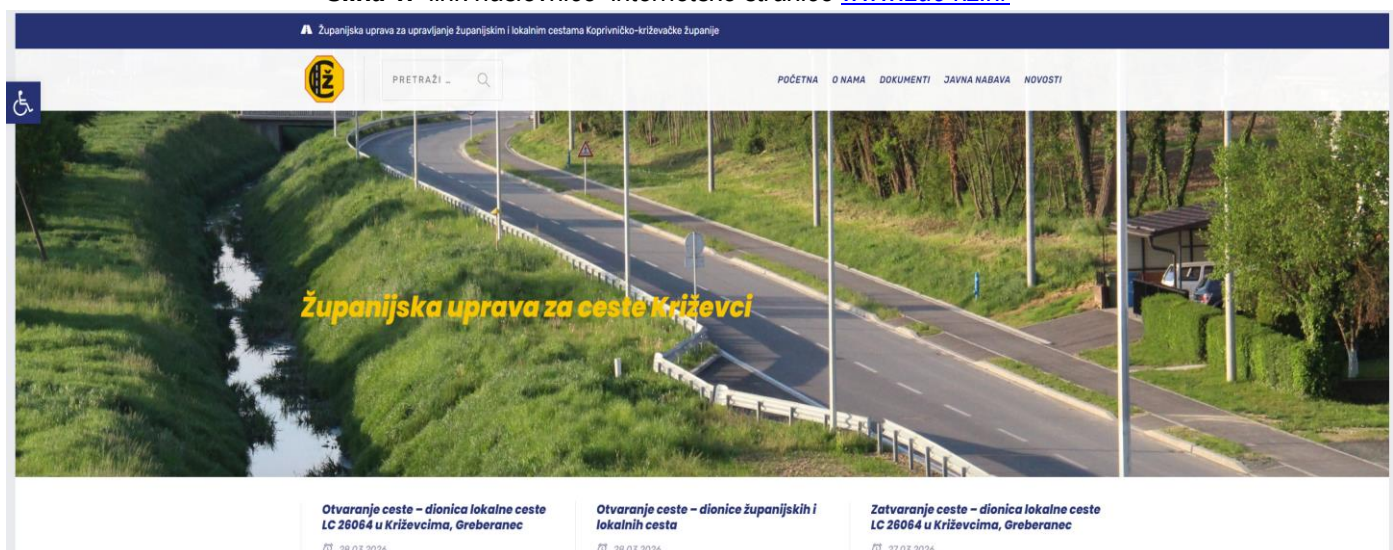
Slika 1. Izrad naslovnice internetske stranice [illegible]

Županijska uprava za upravljanje županijskim i lokalnim cestama Koprivničko-križevačke županije

PRETRAŽI ...

POČETNA O NAMA DOKUMENTI JAVNA NABAVA NOVOSTI

Županijska uprava za ceste Križevci

Otvaranje ceste – dionica lokalne ceste LC 26064 u Križevcima, Greberanec

28.03.2024

Otvaranje ceste – dionice županijskih i lokalnih cesta

28.03.2024

Zatvaranje ceste – dionica lokalne ceste LC 26064 u Križevcima, Greberanec

27.03.2024